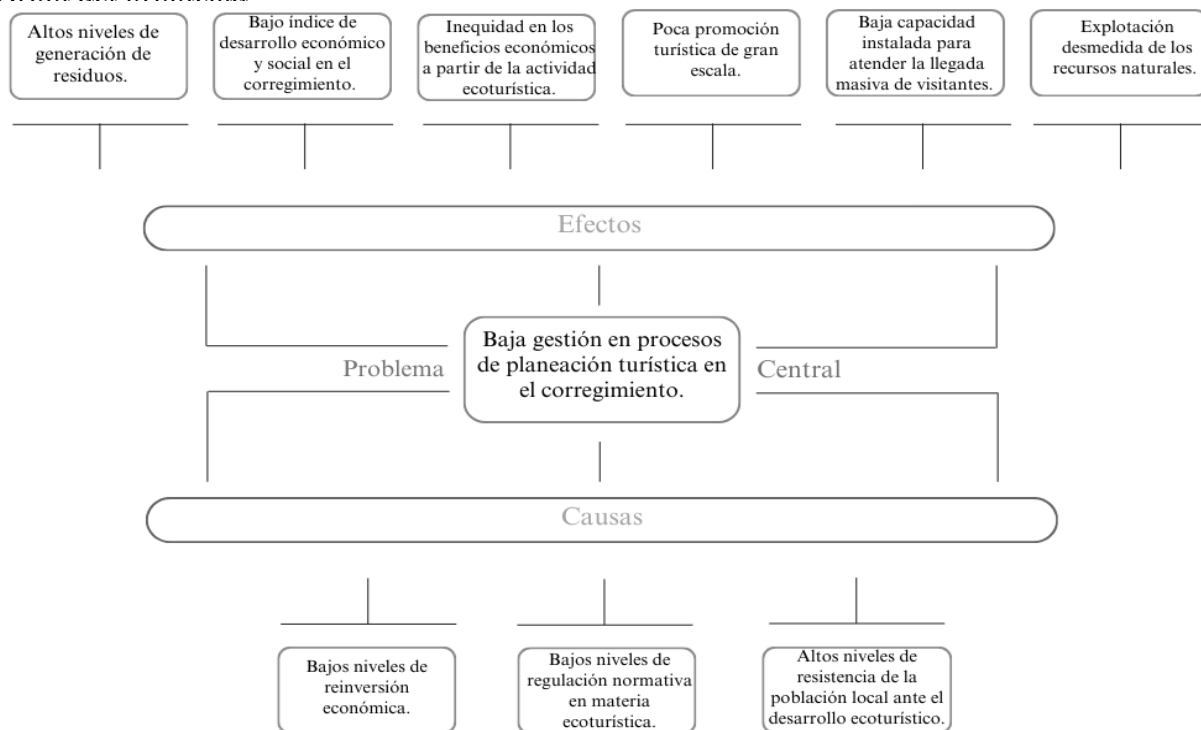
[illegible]

Altos niveles de generación de residuos.

Bajo índice de desarrollo económico y social en el corregimiento.

Inequidad en los beneficios económicos a partir de la actividad ecoturística.

Poca promoción turística de gran escala.

Baja capacidad instalada para atender la llegada masiva de visitantes.

Explotación desmedida de los recursos naturales.

Efectos

Problema

Baja gestión en procesos de planeación turística en el corregimiento.

Central

Causas

Bajos niveles de reinversión económica.

Bajos niveles de regulación normativa en materia ecoturística.

Altos niveles de resistencia de la población local ante el desarrollo ecoturístico.